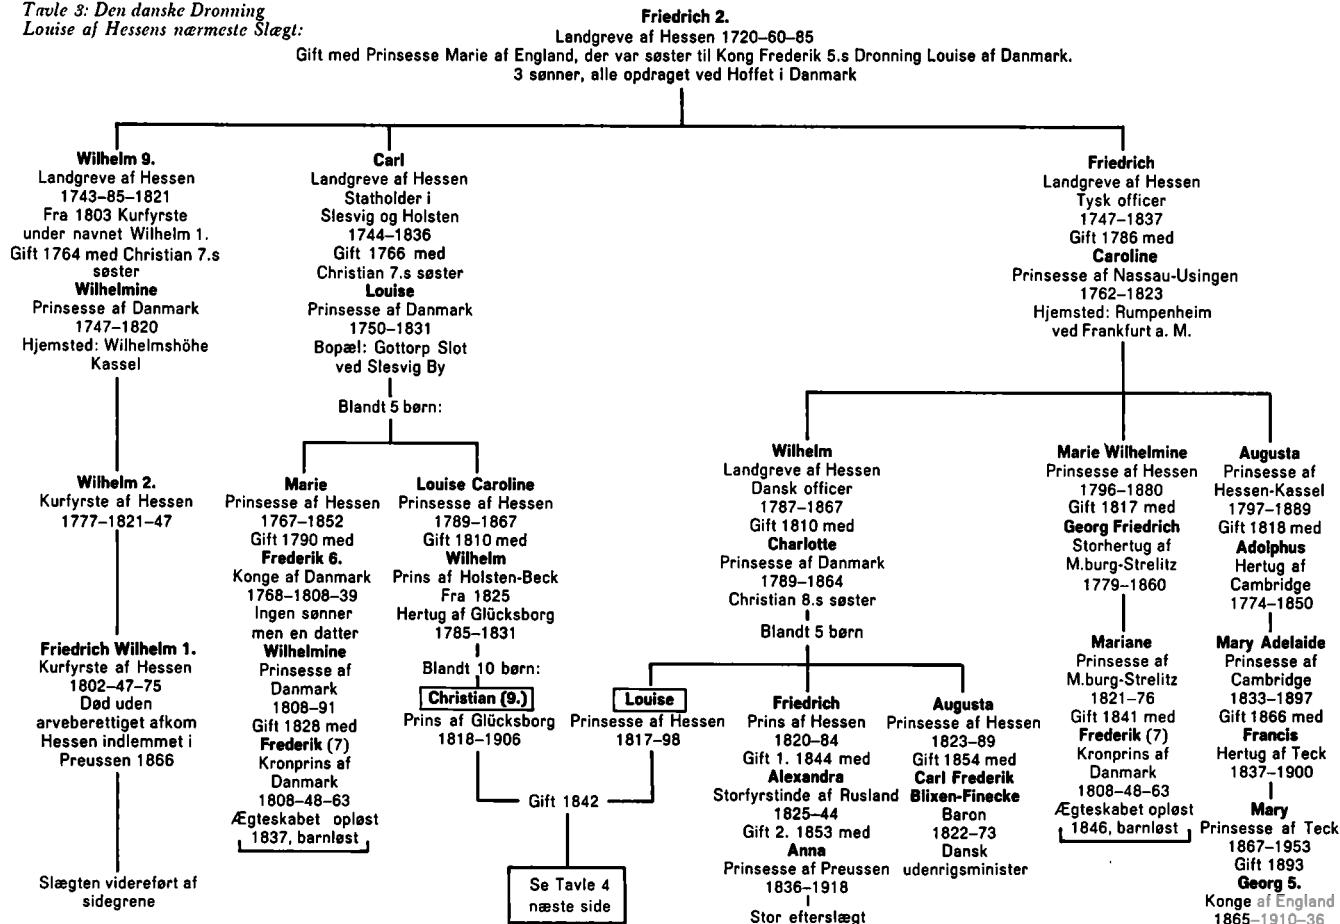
Tavle 3: Den danske Dronning Louise af Hessens nærmeste Slægt:

**Friedrich 2.**
Landgreve af Hessen 1720–60–85
Gift med Prinsesse Marie af England, der var søster til Kong Frederik 5.s Dronning Louise af Danmark.
3 sønner, alle opdraget ved Hoffet i Danmark

**Wilhelm 9.**
Landgreve af Hessen
1743–85–1821
Fra 1803 Kurfyrste under navnet Wilhelm 1.
Gift 1764 med Christian 7.s søster
**Wilhelmine**
Prinsesse af Danmark
1747–1820
Hjemsted: Wilhelmshöhe Kassel

**Wilhelm 2.**
Kurfyrste af Hessen
1777–1821–47

**Friedrich Wilhelm 1.**
Kurfyrste af Hessen
1802–47–75
Død uden arveberettiget afkom
Hessen indlemmet i Preussen 1866

Slægten videreført af sidegrene

**Carl**
Landgreve af Hessen
Statholder i Slesvig og Holsten
1744–1836
Gift 1766 med Christian 7.s søster
**Louise**
Prinsesse af Danmark
1750–1831
Bopæl: Gottorp Slot ved Slesvig By

Blandt 5 børn:

**Marie**
Prinsesse af Hessen
1767–1852
Gift 1790 med
**Frederik 6.**
Konge af Danmark
1768–1808–39
Ingen sønner men en datter
**Wilhelmine**
Prinsesse af Danmark
1808–91
Gift 1828 med
**Frederik** (7)
Kronprins af Danmark
1808–48–63
Ægteskabet opløst 1837, barnløst

**Louise Caroline**
Prinsesse af Hessen
1789–1867
Gift 1810 med
**Wilhelm**
Prins af Holsten-Beck
Fra 1825
Hertug af Glücksborg
1785–1831

Blandt 10 børn:

**Christian (9.)**
Prins af Glücksborg
1818–1906

Gift 1842

Se Tavle 4 næste side

**Friedrich**
Landgreve af Hessen
Tysk officer
1747–1837
Gift 1786 med
**Caroline**
Prinsesse af Nassau-Usingen
1762–1823
Hjemsted: Rumpenheim ved Frankfurt a. M.

**Wilhelm**
Landgreve af Hessen
Dansk officer
1787–1867
Gift 1810 med
**Charlotte**
Prinsesse af Danmark
1789–1864
Christian 8.s søster

Blandt 5 børn

**Louise**
Prinsesse af Hessen
1817–98

**Friedrich**
Prins af Hessen
1820–84
Gift 1. 1844 med
**Alexandra**
Storfyrstinde af Rusland
1825–44
Gift 2. 1853 med
**Anna**
Prinsesse af Preussen
1836–1918
Stor efterslægt

**Augusta**
Prinsesse af Hessen
1823–89
Gift 1854 med
**Carl Frederik Blixen-Finecke**
Baron
1822–73
Dansk udenrigsminister

**Marie Wilhelmine**
Prinsesse af Hessen
1796–1880
Gift 1817 med
**Georg Friedrich**
Storhertug af M.burg-Strelitz
1779–1860

**Mariane**
Prinsesse af M.burg-Strelitz
1821–76
Gift 1841 med
**Frederik** (7)
Kronprins af Danmark
1808–48–63
Ægteskabet opløst 1846, barnløst

**Augusta**
Prinsesse af Hessen-Kassel
1797–1889
Gift 1818 med
**Adolphus**
Hertug af Cambridge
1774–1850

**Mary Adelaide**
Prinsesse af Cambridge
1833–1897
Gift 1866 med
**Francis**
Hertug af Teck
1837–1900

**Mary**
Prinsesse af Teck
1867–1953
Gift 1893
**Georg 5.**
Konge af England
1865–1910–36